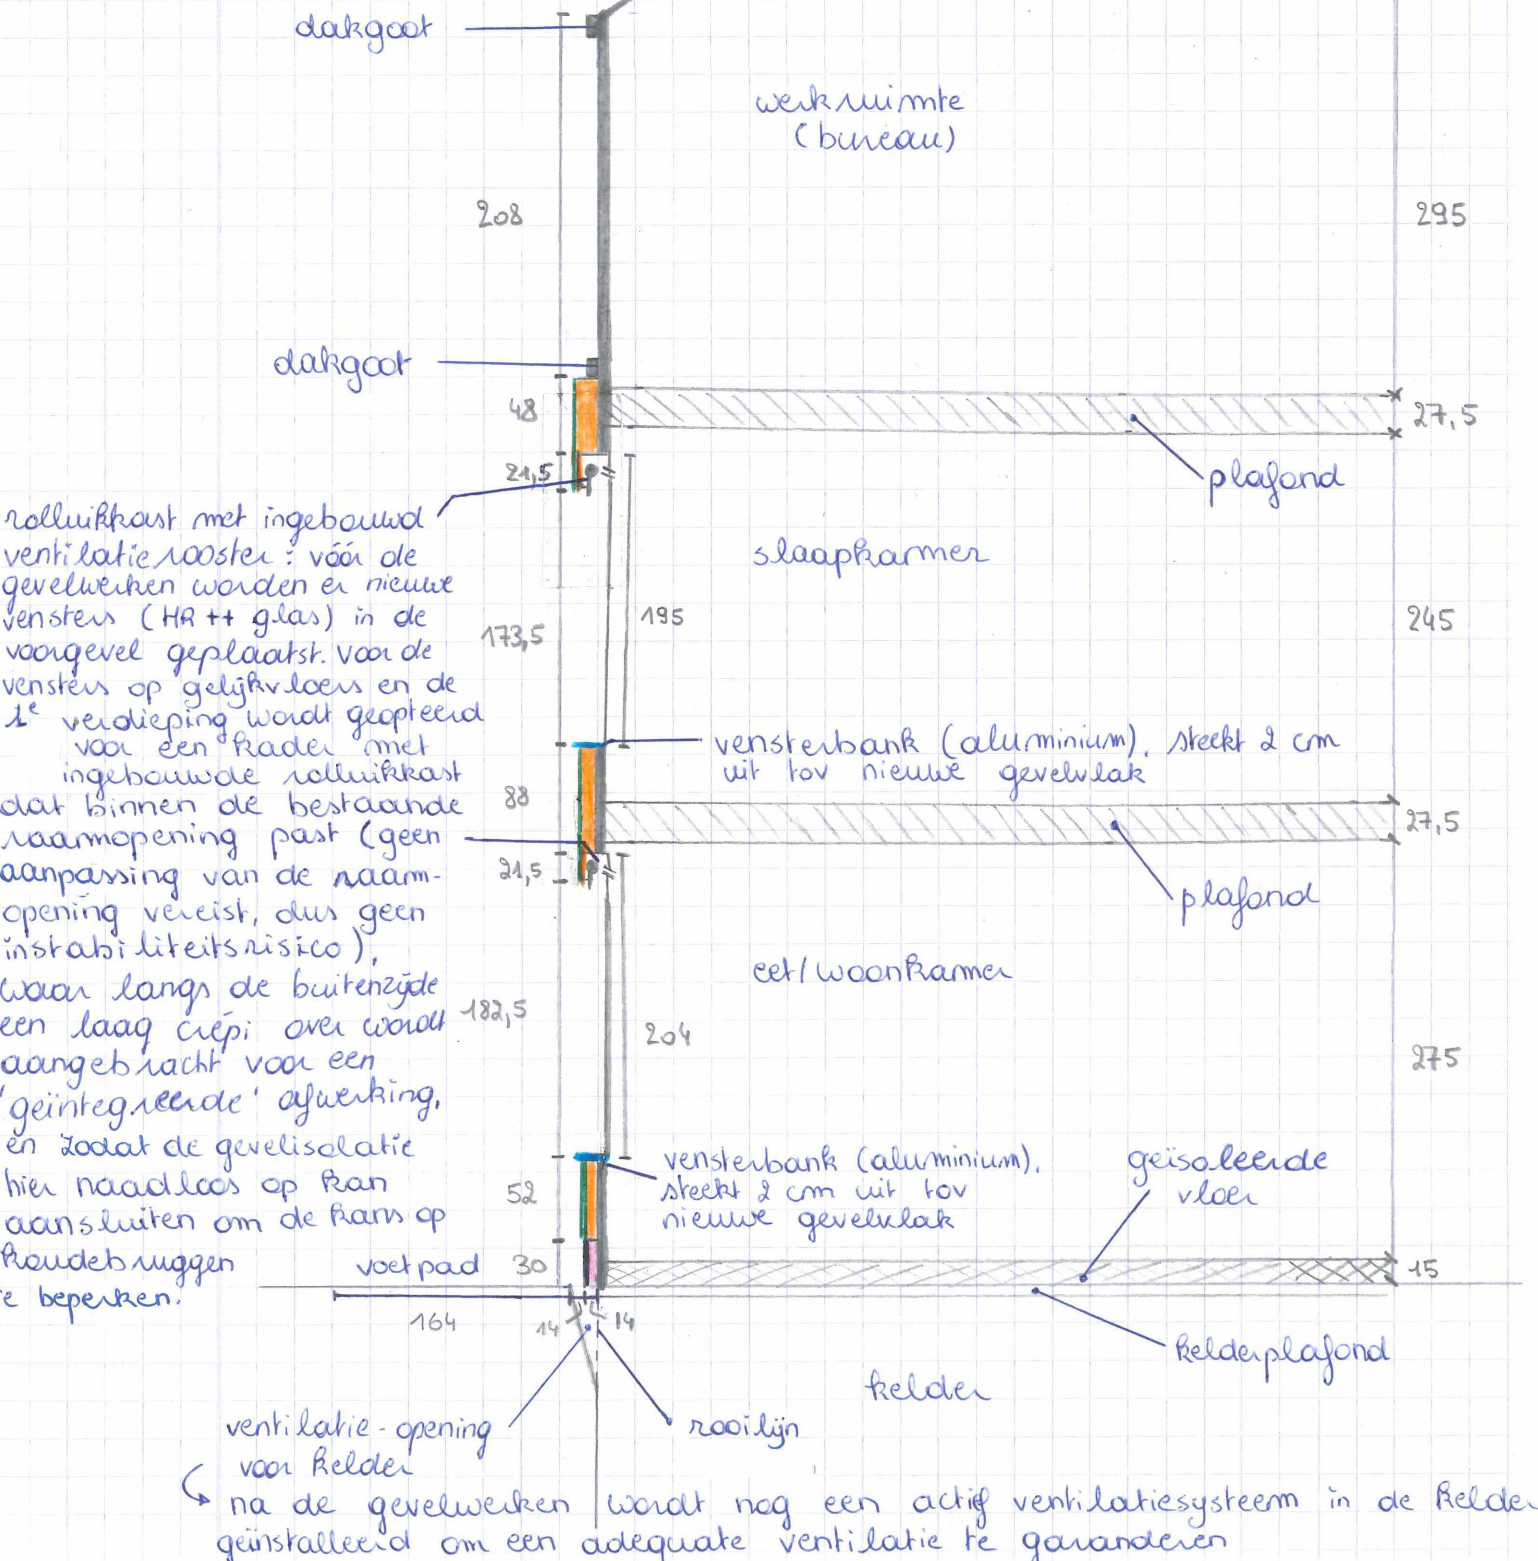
dakgoot

werkruimte
(bureau)

208

295

dakgoot

48

27,5

21,5

plafond

rolluikkast met ingebouwd ventilatierooster: vóór de gevelwerken worden er nieuwe vensters (HR ++ glas) in de voorgevel geplaatst. Voor de vensters op gelijkvloers en de 1e verdieping wordt geopteerd voor een kader met ingebouwde rolluikkast dat binnen de bestaande raamopening past (geen aanpassing van de raamopening vereist, dus geen instabiliteitsrisico), waar langs de buitenzijde een laag crépi over wordt aangebracht voor een 'geïntegreerde' afwerking, en zodat de gevelisolatie hier naadloos op kan aansluiten om de kans op koudebruggen te beperken.

slaapkamer

173,5

195

245

vensterbank (aluminium), steekt 2 cm uit tov nieuwe gevelvlak

88

27,5

21,5

plafond

eet/woonkamer

182,5

204

275

vensterbank (aluminium), steekt 2 cm uit tov nieuwe gevelvlak

geïsoleerde vloer

52

voetpad

30

15

164

14

14

kelderplafond

kelder

ventilatie-opening voor kelder

rooilijn

na de gevelwerken wordt nog een actief ventilatiesysteem in de kelder geïnstalleerd om een adequate ventilatie te garanderen